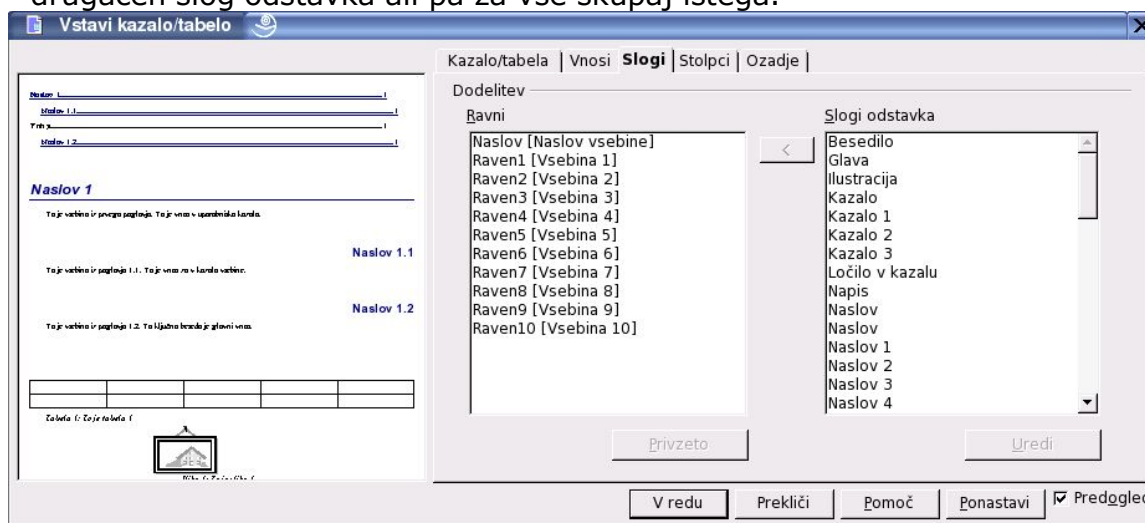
drugačen slog odstavka ali pa za vse skupaj istega.

Vstavi kazalo/tabelo

Kazalo/tabela | Vnosi | Slogi | Stolpci | Ozadje

Dodelitev

Ravni

Naslov [Naslov vsebine]
Raven1 [Vsebina 1]
Raven2 [Vsebina 2]
Raven3 [Vsebina 3]
Raven4 [Vsebina 4]
Raven5 [Vsebina 5]
Raven6 [Vsebina 6]
Raven7 [Vsebina 7]
Raven8 [Vsebina 8]
Raven9 [Vsebina 9]
Raven10 [Vsebina 10]

<

Slogi odstavka

Besedilo
Glava
Ilustracija
Kazalo
Kazalo 1
Kazalo 2
Kazalo 3
Ločilo v kazalu
Napis
Naslov
Naslov
Naslov 1
Naslov 2
Naslov 3
Naslov 4

Privzeto

Uredi

Naslov 1
Naslov 1.1
Tabela
Naslov 1.2

Naslov 1

To je vsebina iz prvega poglavja. To je vnos v uporabniško kazalo.

Naslov 1.1

To je vsebina iz poglavja 1.1. To je vnos za v kazalo vsebine.

Naslov 1.2

To je vsebina iz poglavja 1.2. Ta ključna beseda je glavni vnos.

Tabela 1: To je tabela 1

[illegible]

V redu | Prekliči | Pomoč | Ponastavi | Predogled